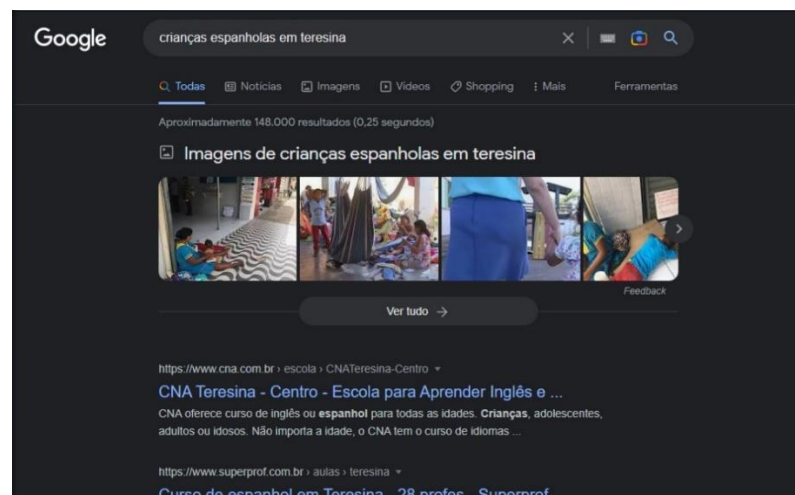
Google

crianças espanholas em teresina

Todas   Notícias   Imagens   Vídeos   Shopping   Mais   Ferramentas

Aproximadamente 148.000 resultados (0,25 segundos)

Imagens de crianças espanholas em teresina

Feedback

Ver tudo →

https://www.cna.com.br › escola › CNATeresina-Centro

CNA Teresina - Centro - Escola para Aprender Inglês e ...

CNA oferece curso de inglês ou espanhol para todas as idades. Crianças, adolescentes, adultos ou idosos. Não importa a idade, o CNA tem o curso de idiomas ...

https://www.superprof.com.br › aulas › teresina

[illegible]